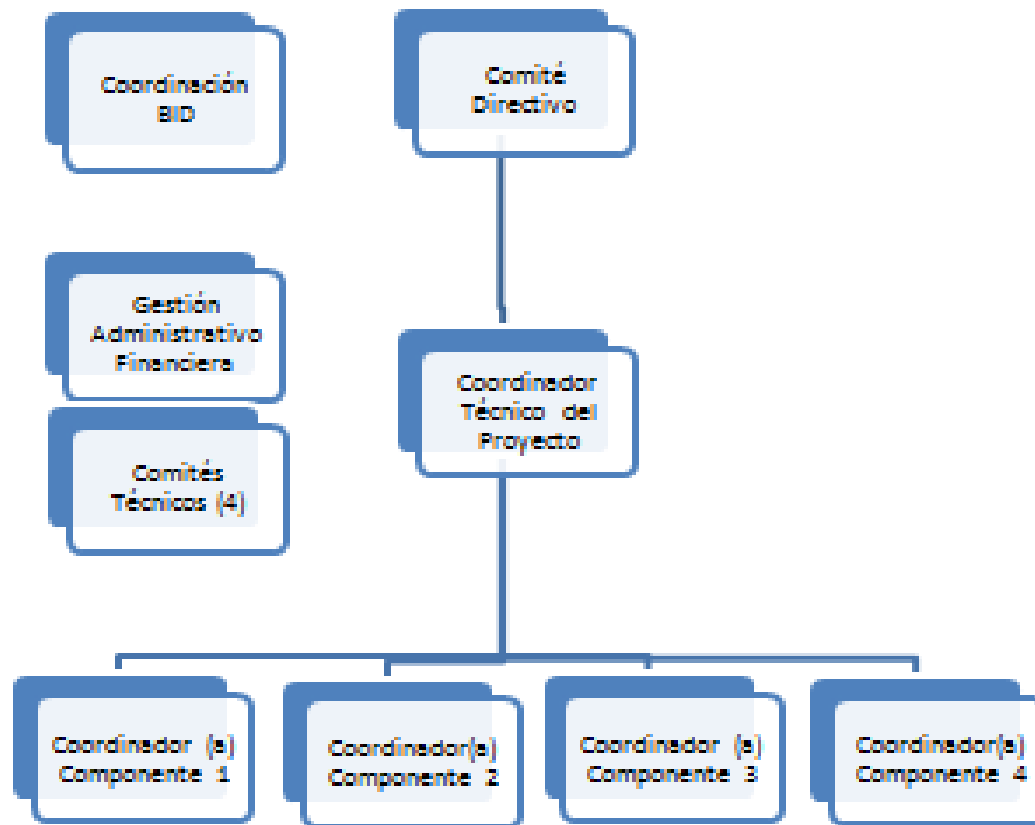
Coordinación BID

Comité Directivo

Gestión Administrativo Financiera

Coordinador Técnico del Proyecto

Comités Técnicos (4)

Coordinador (a) Componente 1

Coordinador(a) Componente 2

Coordinador (a) Componente 3

Coordinador(a) Componente 4